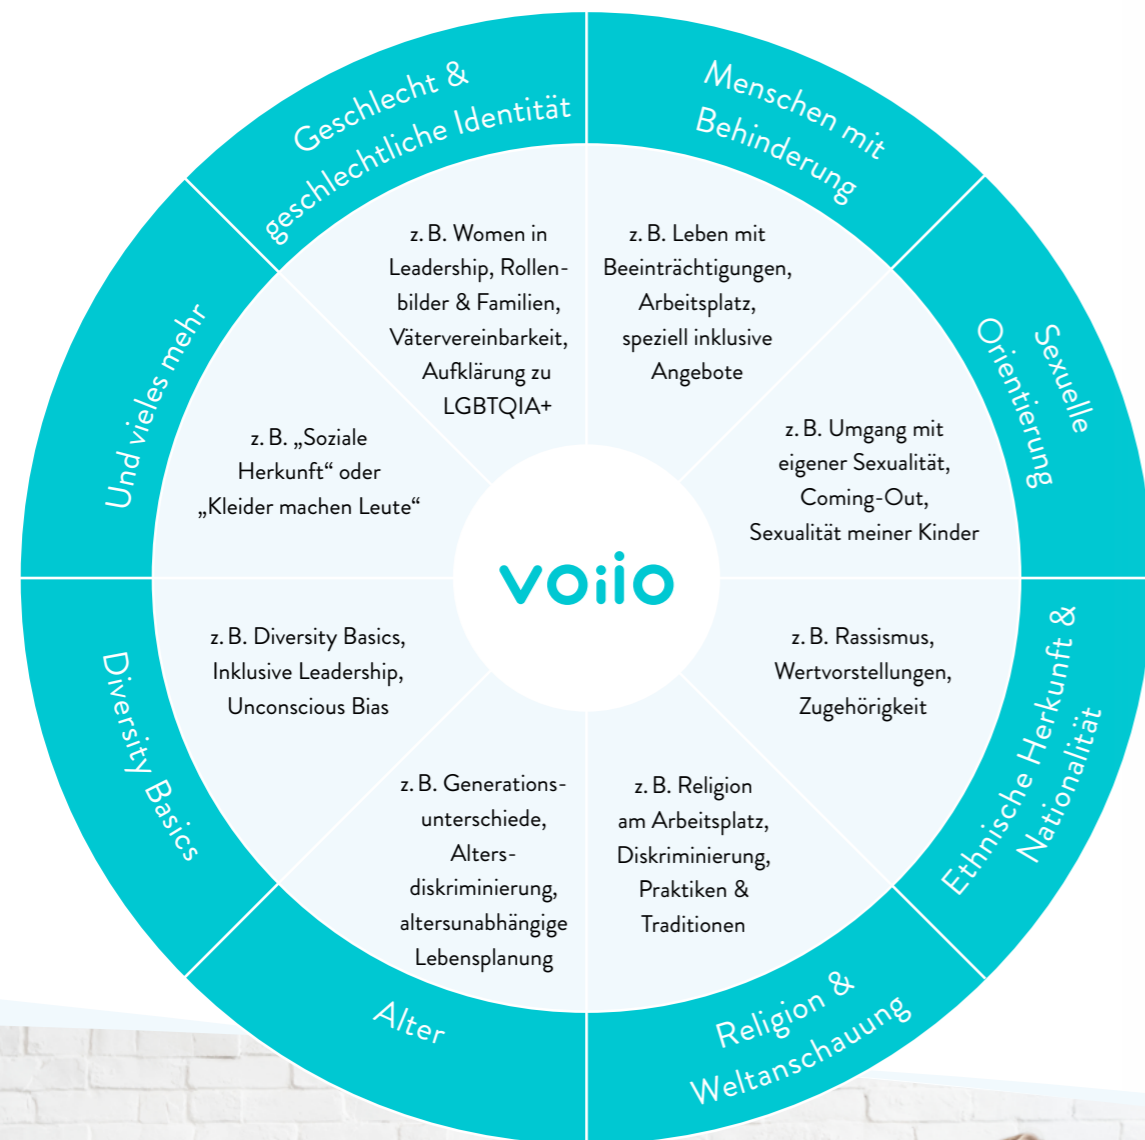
Geschlecht & geschlechtliche Identität

z. B. Women in Leadership, Rollenbilder & Familien, Vätervereinbarkeit, Aufklärung zu LGBTQIA+

Menschen mit Behinderung

z. B. Leben mit Beeinträchtigungen, Arbeitsplatz, speziell inklusive Angebote

Sexuelle Orientierung

z. B. Umgang mit eigener Sexualität, Coming-Out, Sexualität meiner Kinder

Ethnische Herkunft & Nationalität

z. B. Rassismus, Wertvorstellungen, Zugehörigkeit

Religion & Weltanschauung

z. B. Religion am Arbeitsplatz, Diskriminierung, Praktiken & Traditionen

Alter

z. B. Generationsunterschiede, Altersdiskriminierung, altersunabhängige Lebensplanung

Diversity Basics

z. B. Diversity Basics, Inklusive Leadership, Unconscious Bias

Und vieles mehr

z. B. „Soziale Herkunft“ oder „Kleider machen Leute“

voiio